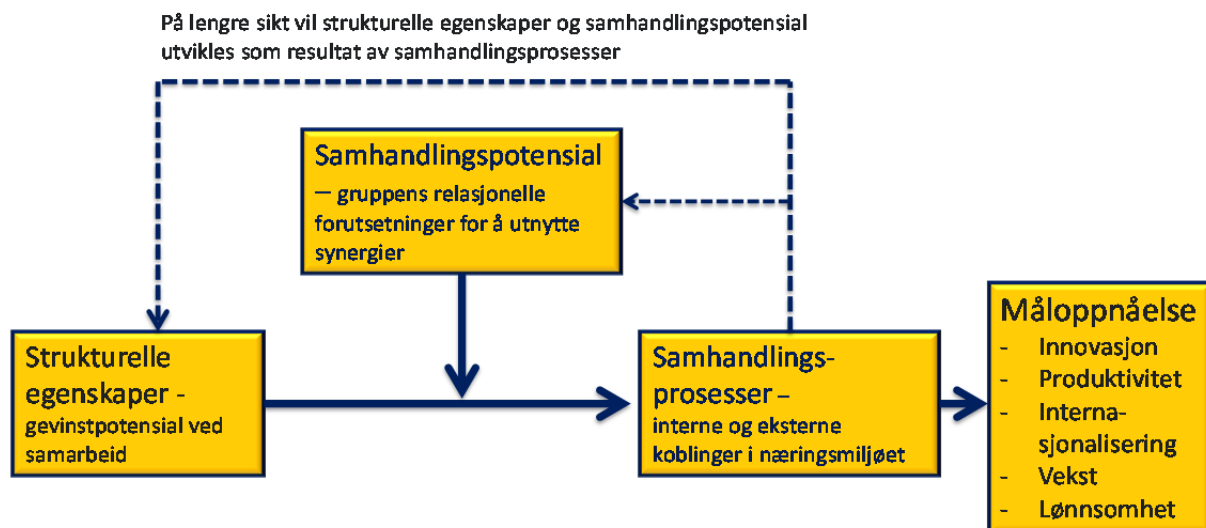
På lengre sikt vil strukturelle egenskaper og samhandlingspotensial utvikles som resultat av samhandlingsprosesser

Samhandlingspotensial
– gruppens relasjonelle forutsetninger for å utnytte synergier

Strukturelle egenskaper - gevinstpotensial ved samarbeid

Samhandlingsprosesser – interne og eksterne koblinger i næringsmiljøet

Måloppnåelse
- Innovasjon
- Produktivitet
- Internasjonalisering
- Vekst
- Lønnsomhet